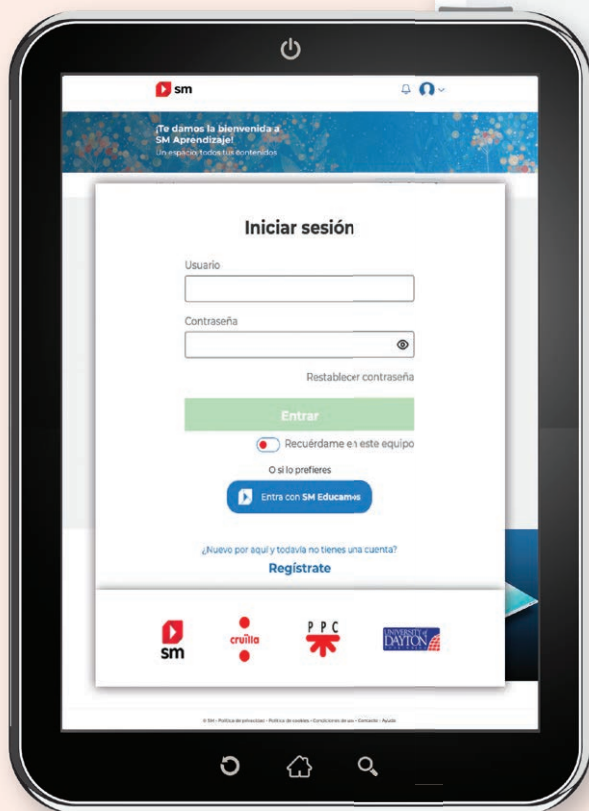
sm

¡Te damos la bienvenida a SM Aprendizaje!
Un espacio todos tus contenidos

Iniciar sesión

Usuario

Contraseña

Restablecer contraseña

Entrar

Recuérdame en este equipo

O si lo prefieres

Entra con SM Educamos

¿Nuevo por aquí y todavía no tienes una cuenta?

Regístrate

sm

cruïlla

PPC

UNIVERSITY OF DAYTON

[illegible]